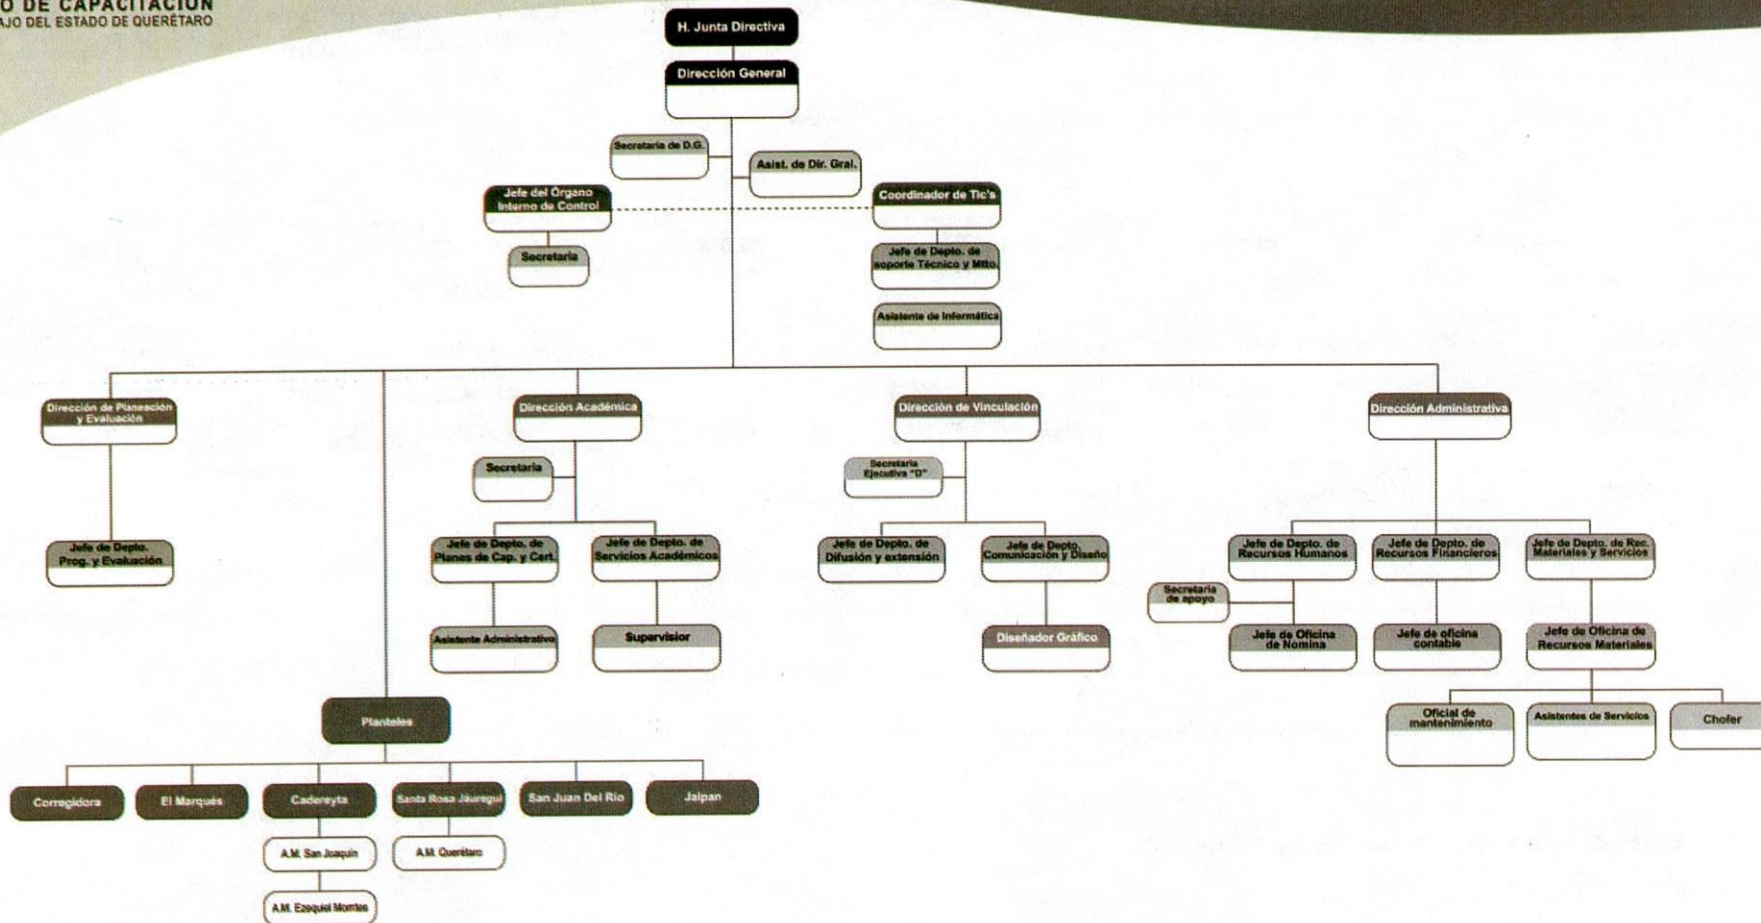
O DE CAPACITACIÓN
AJO DEL ESTADO DE QUERÉTARO

H. Junta Directiva

Dirección General

Secretaria de D.G.

Asist. de Dir. Gral.

Jefe del Órgano Interno de Control

Secretaria

Coordinador de Tic's

Jefe de Depto. de soporte Técnico y Mtto.

Asistente de Informática

Dirección de Planeación y Evaluación

Jefe de Depto. Prog. y Evaluación

Dirección Académica

Secretaria

Jefe de Depto. de Planes de Cap. y Cert.

Asistente Administrativo

Jefe de Depto. de Servicios Académicos

Supervisor

Dirección de Vinculación

Secretaria Ejecutiva "D"

Jefe de Depto. de Difusión y extensión

Jefe de Depto. Comunicación y Diseño

Diseñador Gráfico

Dirección Administrativa

Jefe de Depto. de Recursos Humanos

Secretaria de apoyo

Jefe de Oficina de Nómina

Jefe de Depto. de Recursos Financieros

Jefe de oficina contable

Jefe de Depto. de Rec. Materiales y Servicios

Jefe de Oficina de Recursos Materiales

Oficial de mantenimiento

Asistentes de Servicios

Chofer

Planteles

Corregidora

El Marqués

Cadereyta

A.M. San Joaquín

A.M. Ezequiel Montes

Santa Rosa Jáuregui

A.M. Querétaro

San Juan Del Río

Jalpan